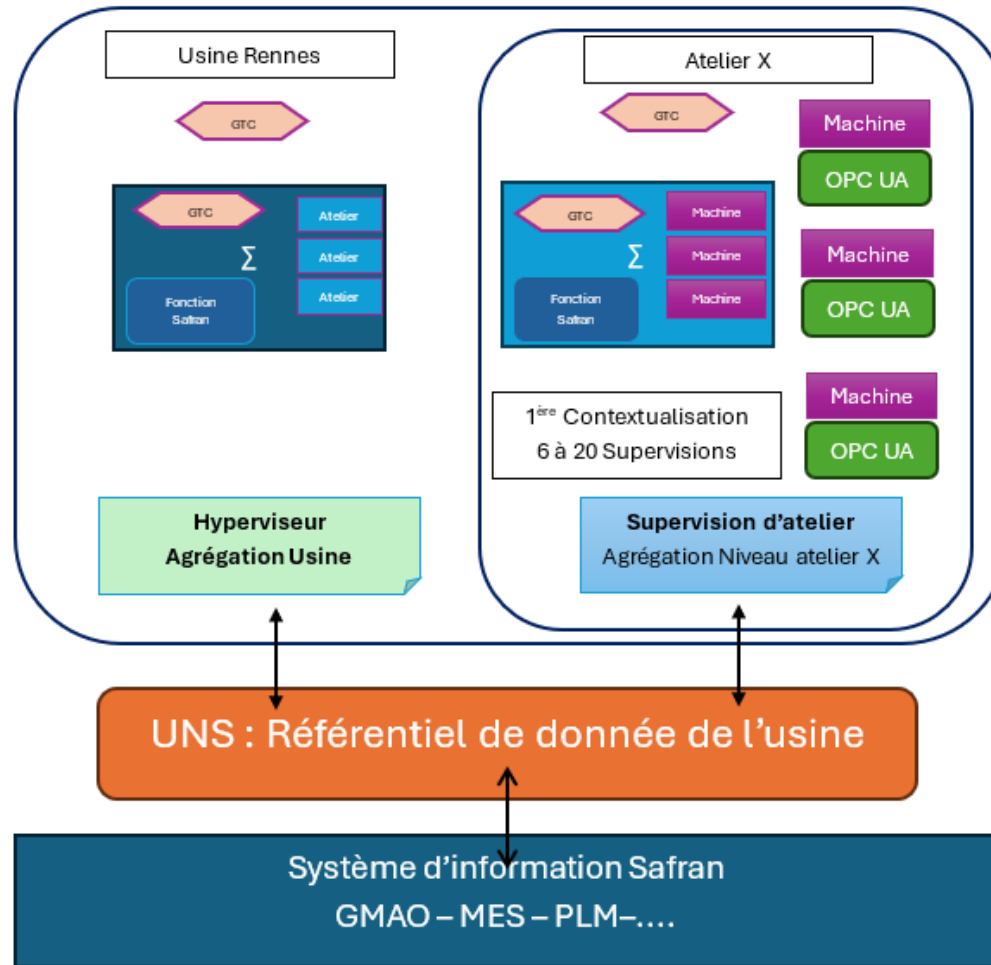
Usine Rennes

GTC

GTC

Atelier

Atelier

Atelier

∑

Fonction Safran

Hyperviseur
Agrégation Usine

Atelier X

GTC

GTC

Machine

Machine

Machine

∑

Fonction Safran

Machine

OPC UA

Machine

OPC UA

Machine

OPC UA

1$^{ère}$ Contextualisation
6 à 20 Supervisions

Supervision d'atelier
Agrégation Niveau atelier X

UNS : Référentiel de donnée de l'usine

Système d'information Safran
GMAO – MES – PLM–....